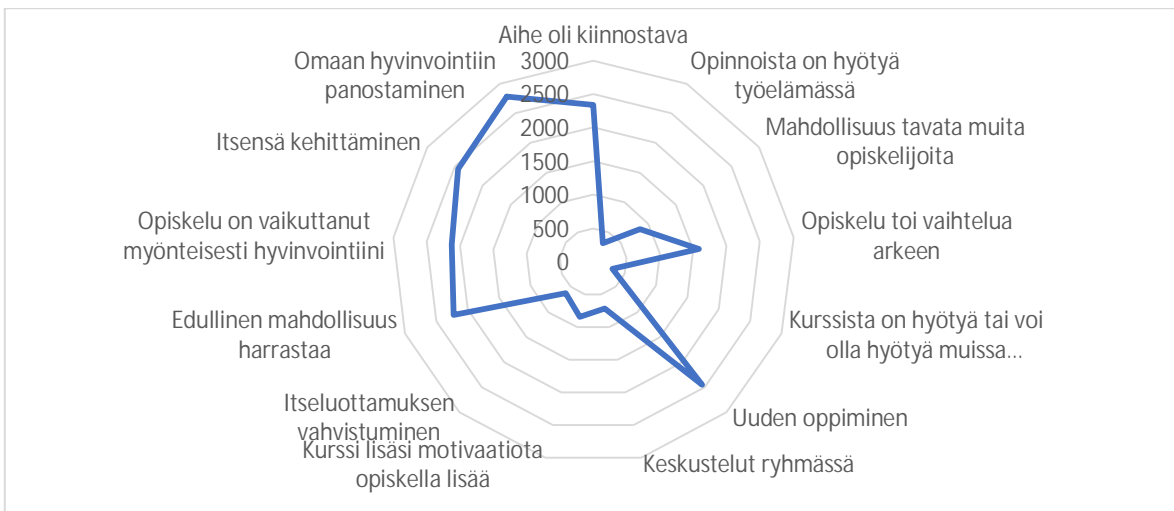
Aihe oli kiinnostava

Opinnoista on hyötyä työelämässä

Mahdollisuus tavata muita opiskelijoita

Opiskelu toi vaihtelua arkeen

Kurssista on hyötyä tai voi olla hyötyä muissa…

Uuden oppiminen

Keskustelut ryhmässä

Kurssi lisäsi motivaatiota opiskella lisää

Itseluottamuksen vahvistuminen

Edullinen mahdollisuus harrastaa

Opiskelu on vaikuttanut myönteisesti hyvinvointiini

Itsensä kehittäminen

Omaan hyvinvointiin panostaminen

3000
2500
2000
1500
1000
500
0